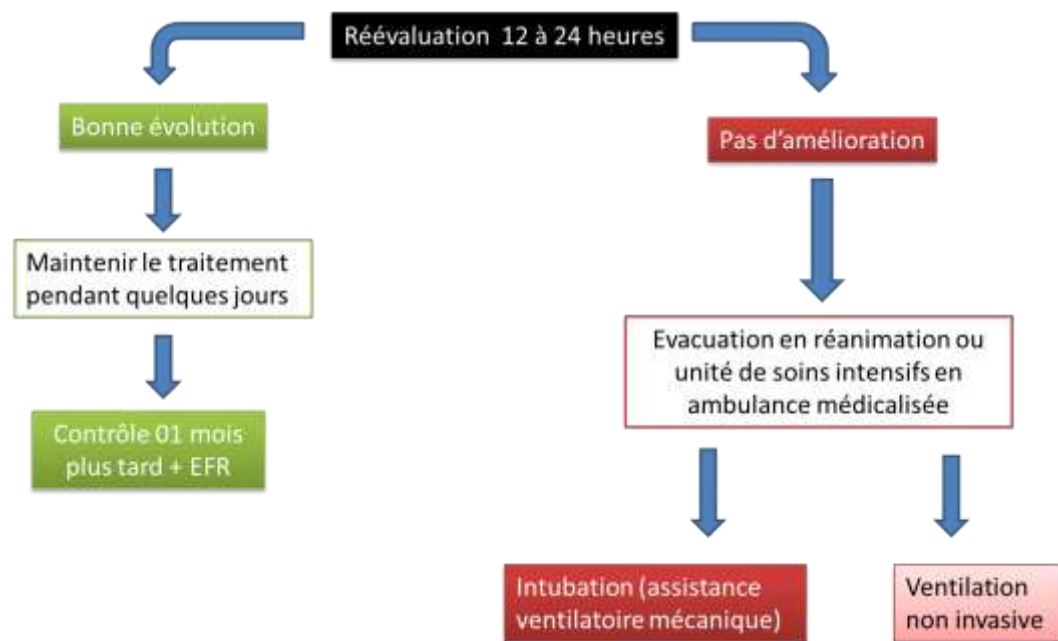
Réévaluation 12 à 24 heures

Bonne évolution

Maintenir le traitement pendant quelques jours

Contrôle 01 mois plus tard + EFR

Pas d'amélioration

Evacuation en réanimation ou unité de soins intensifs en ambulance médicalisée

Intubation (assistance ventilatoire mécanique)

Ventilation non invasive